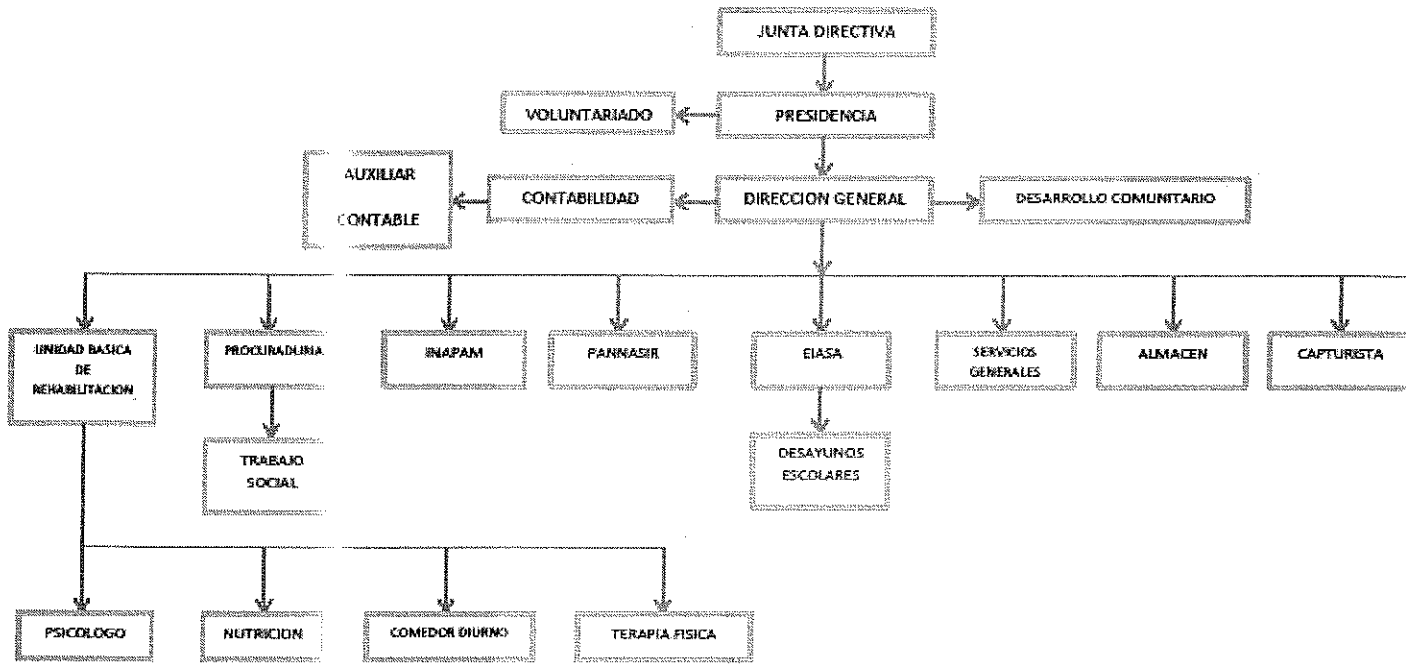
JUNTA DIRECTIVA

VOLUNTARIADO

PRESIDENCIA

AUXILIAR CONTABLE

CONTABILIDAD

DIRECCION GENERAL

DESARROLLO COMUNITARIO

UNIDAD BASICA DE REHABILITACION

PROCURADURIA

TRABAJO SOCIAL

INAPAM

PANNASIR

EIASA

DESAYUNOS ESCOLARES

SERVICIOS GENERALES

ALMACEN

CAPTURISTA

PSICOLOGO

NUTRICION

COMEDOR DIURNO

TERAPIA FISICA